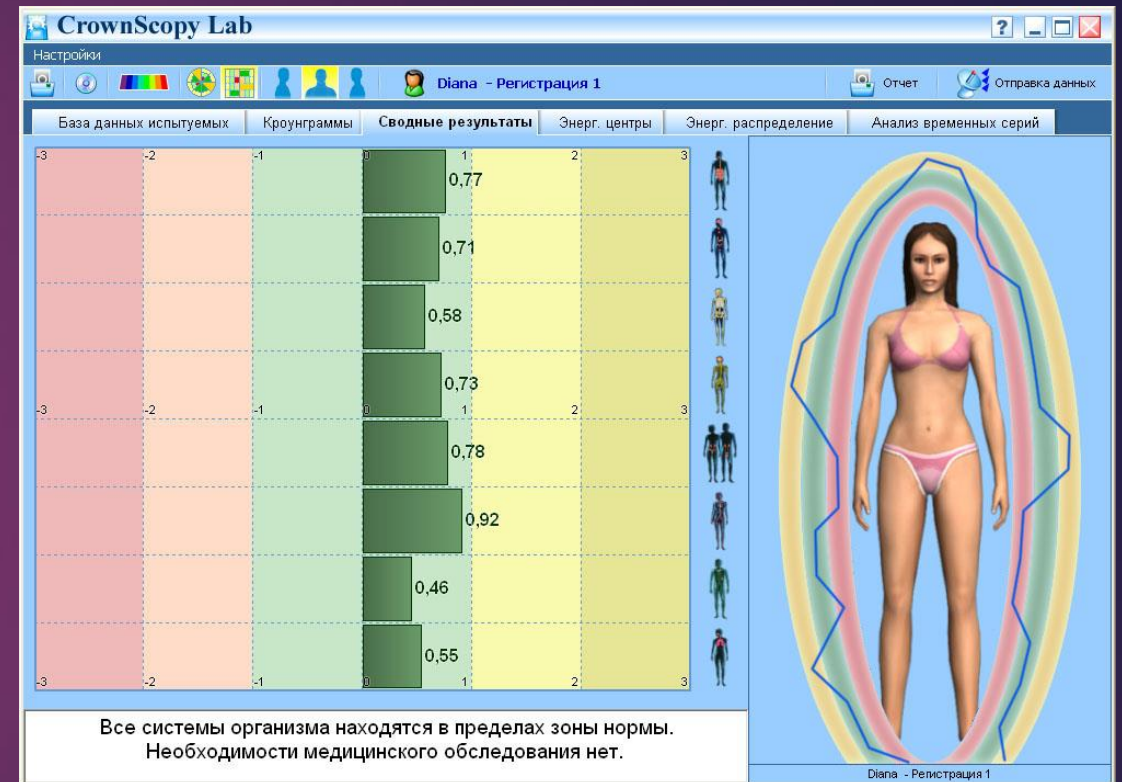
CrownScopy Lab

Настройки

Diana - Регистрация 1

Отчет

Отправка данных

База данных испытуемых | Кроунграммы | Сводные результаты | Энерг. центры | Энерг. распределение | Анализ временных серий

-3 -2 -1 0 1 2 3

0,77

0,71

0,58

0,73

-3 -2 -1 0 1 2 3

0,78

0,92

0,46

0,55

-3 -2 -1 0 1 2 3

Все системы организма находятся в пределах зоны нормы. Необходимости медицинского обследования нет.

Diana - Регистрация 1